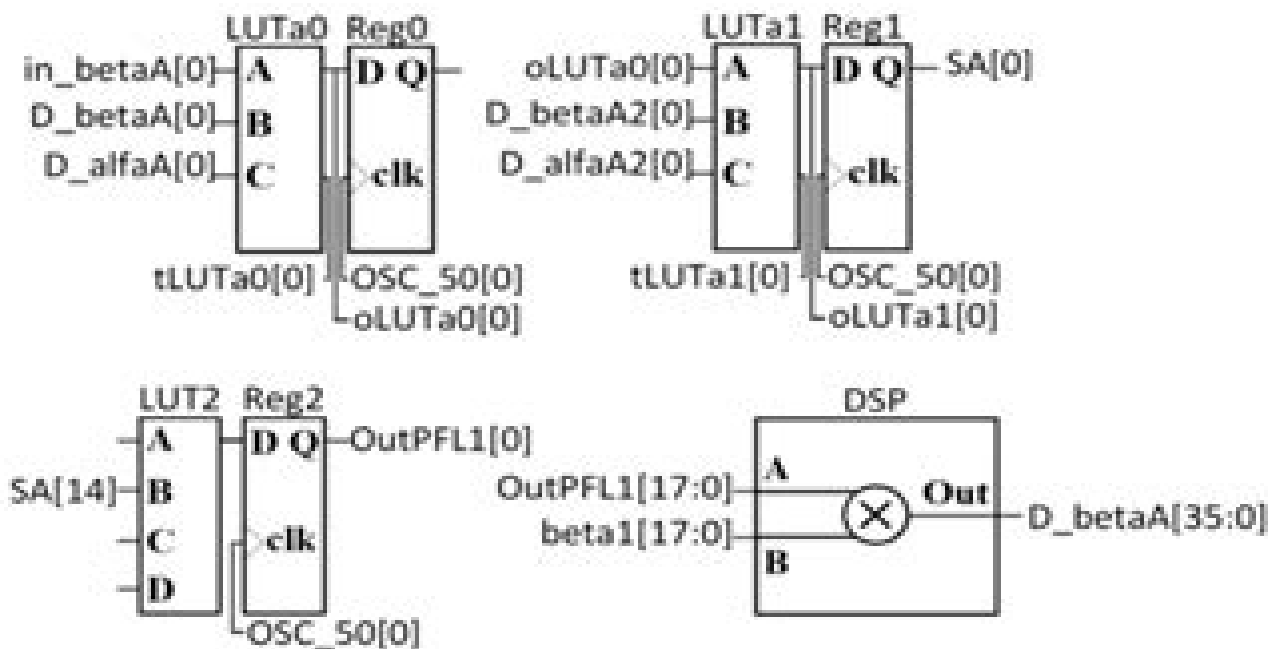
LUTa0
Reg0
in_betaA[0]
A
D_betaA[0]
B
D_alfaA[0]
C
D Q
clk
tLUTa0[0]
OSC_50[0]
oLUTa0[0]

LUTa1
Reg1
oLUTa0[0]
A
D_betaA2[0]
B
D_alfaA2[0]
C
D Q
SA[0]
clk
tLUTa1[0]
OSC_50[0]
oLUTa1[0]

LUT2
Reg2
A
SA[14]
B
C
D
D Q
OutPFL1[0]
clk
OSC_50[0]

DSP
OutPFL1[17:0]
A
beta1[17:0]
B
Out
D_betaA[35:0]